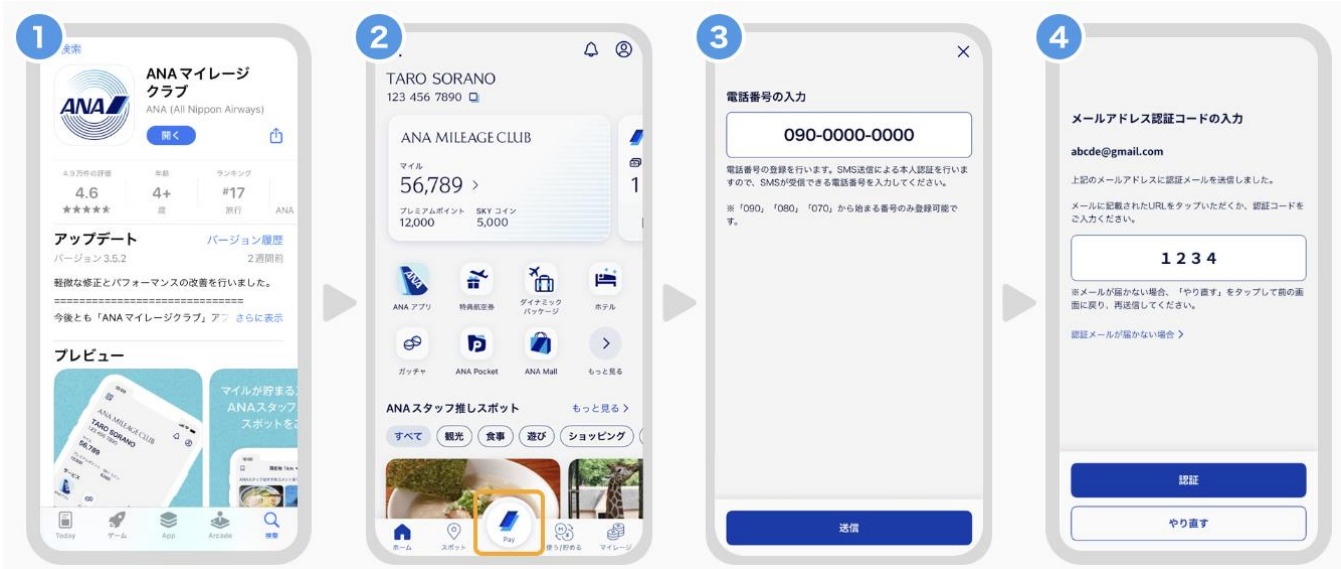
1
検索
ANAマイレージクラブ
ANA (All Nippon Airways)
開く
4.3万件の評価
4.6
★★★★★
年齢
4+
歳
ランキング
#17
旅行
ANA
アップデート
バージョン履歴
バージョン 3.5.2
2週間前
軽微な修正とパフォーマンスの改善を行いました。
==============================
今後とも「ANAマイレージクラブ」アプ さらに表示
プレビュー
マイルが貯まる
ANAスタッフ
スポットを
Today
ゲーム
App
Arcade
検索

2
TARO SORANO
123 456 7890
ANA MILEAGE CLUB
マイル
56,789 >
プレミアムポイント 12,000
SKY コイン 5,000
1
ANA アプリ
特典航空券
ダイナミックパッケージ
ホテル
ガッチャ
ANA Pocket
ANA Mall
もっと見る
ANAスタッフ推しスポット
もっと見る >
すべて
観光
食事
遊び
ショッピング
ホーム
スポット
Pay
使う/貯める
マイレージ

3
×
電話番号の入力
090-0000-0000
電話番号の登録を行います。SMS送信による本人認証を行いますので、SMSが受信できる電話番号を入力してください。
※「090」「080」「070」から始まる番号のみ登録可能です。
送信

4
メールアドレス認証コードの入力
abcde@gmail.com
上記のメールアドレスに認証メールを送信しました。
メールに記載されたURLをタップいただくか、認証コードをご入力ください。
1234
※メールが届かない場合、「やり直す」をタップして前の画面に戻り、再送信してください。
認証メールが届かない場合 >
認証
やり直す